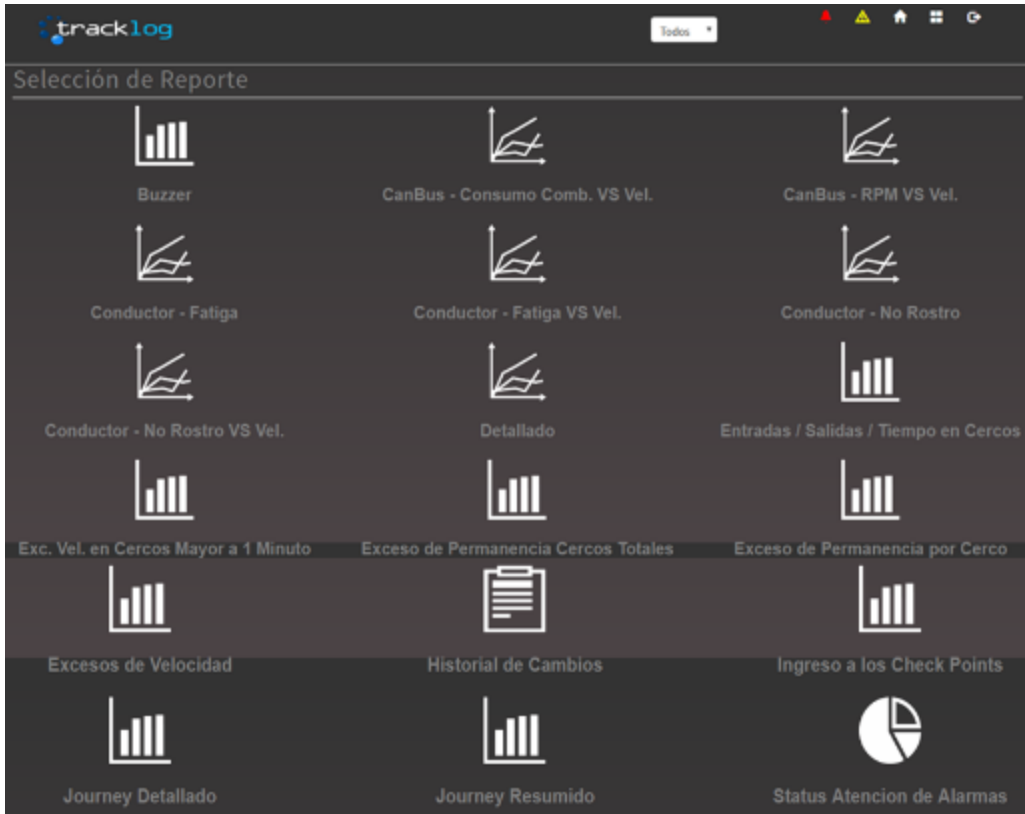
tracklog

Todos

Selección de Reporte

Buzzer

CanBus - Consumo Comb. VS Vel.

CanBus - RPM VS Vel.

Conductor - Fatiga

Conductor - Fatiga VS Vel.

Conductor - No Rostro

Conductor - No Rostro VS Vel.

Detallado

Entradas / Salidas / Tiempo en Cercos

Exc. Vel. en Cercos Mayor a 1 Minuto

Exceso de Permanencia Cercos Totales

Exceso de Permanencia por Cerco

Excesos de Velocidad

Historial de Cambios

Ingreso a los Check Points

Journey Detallado

Journey Resumido

Status Atencion de Alarmas